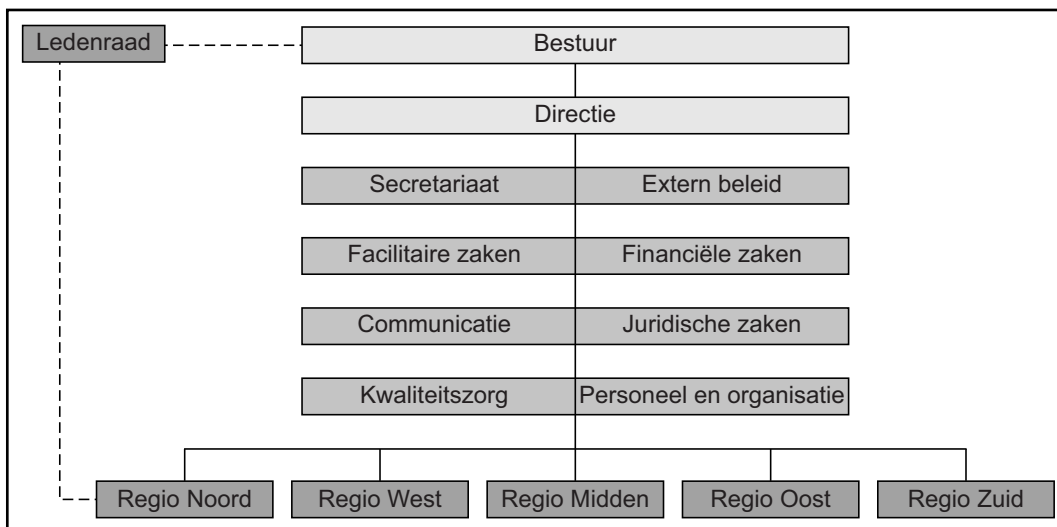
Ledenraad

Bestuur

Directie

Secretariaat
Extern beleid

Facilitaire zaken
Financiële zaken

Communicatie
Juridische zaken

Kwaliteitszorg
Personeel en organisatie

Regio Noord
Regio West
Regio Midden
Regio Oost
Regio Zuid